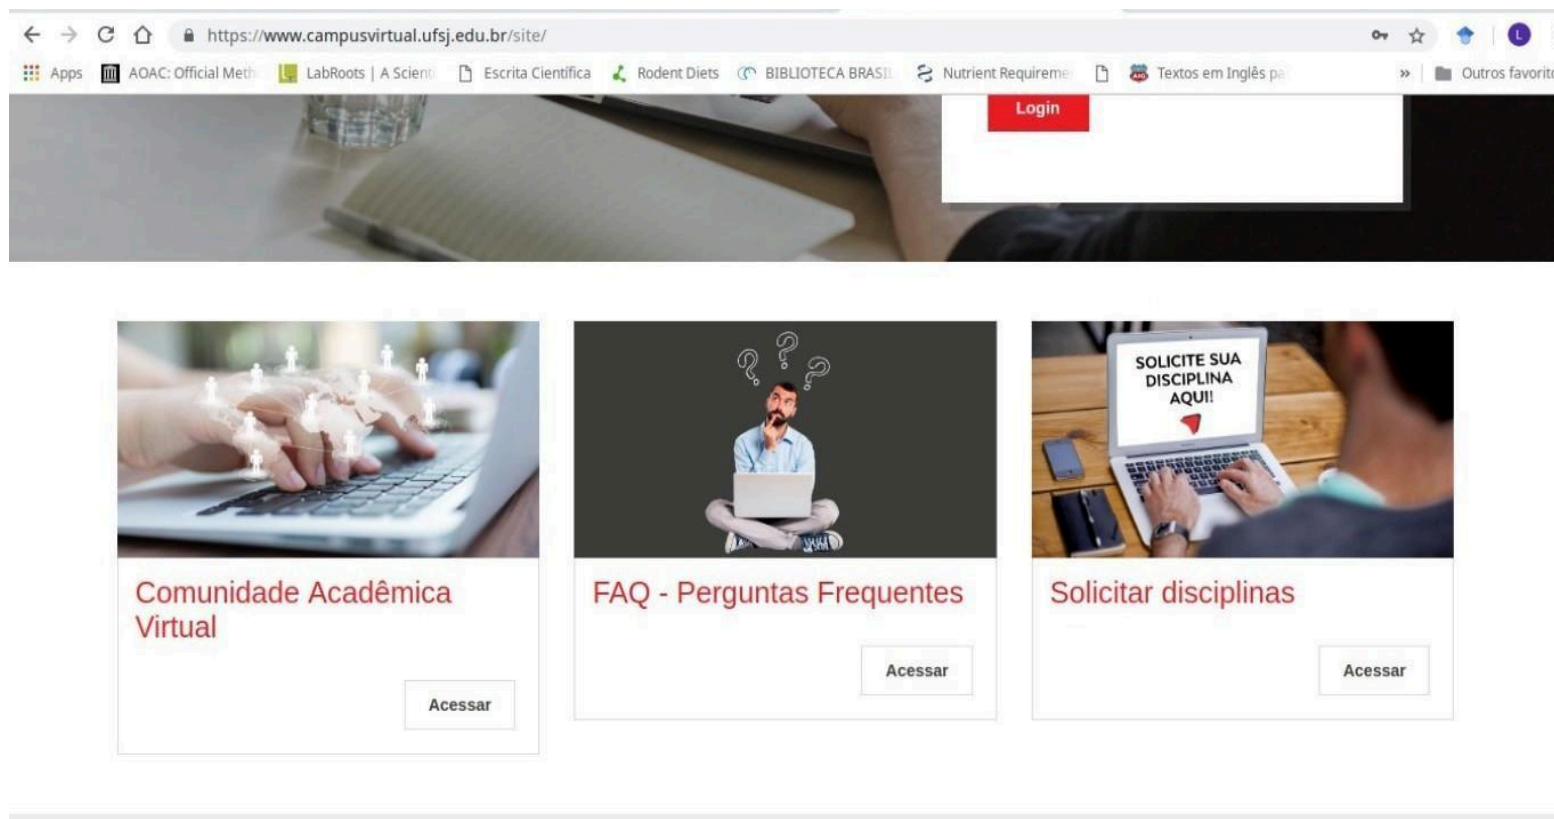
https://www.campusvirtual.ufsj.edu.br/site/

Apps AOAC: Official Meth LabRoots | A Scient Escrita Científica Rodent Diets BIBLIOTECA BRASIL Nutrient Requireme Textos em Inglês pa » Outros favorit

Login

Comunidade Acadêmica Virtual

Acessar

FAQ - Perguntas Frequentes

Acessar

SOLICITE SUA DISCIPLINA AQUI!

Solicitar disciplinas

Acessar